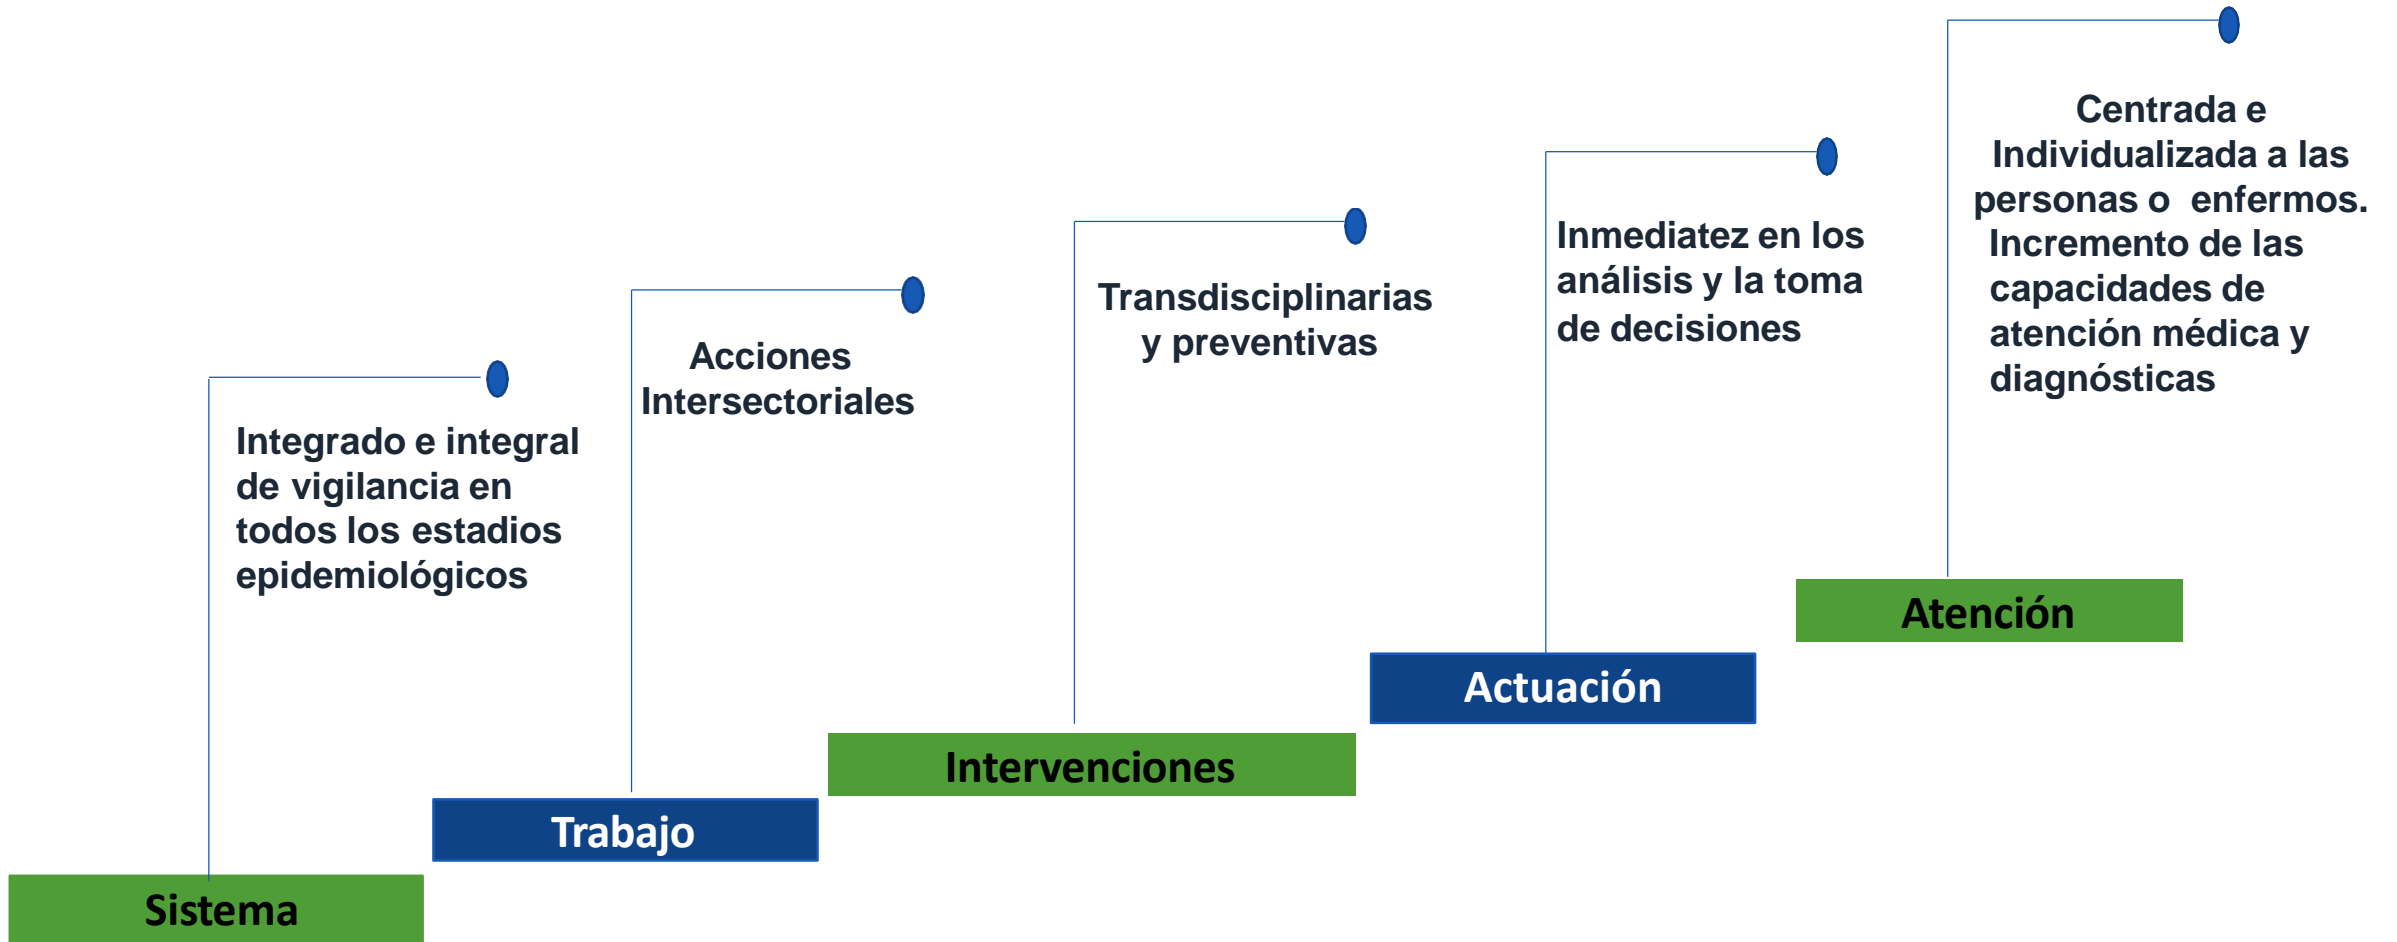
Integrado e integral de vigilancia en todos los estadios epidemiológicos

Sistema

Acciones Intersectoriales

Trabajo

Transdisciplinarias y preventivas

Intervenciones

Inmediatez en los análisis y la toma de decisiones

Actuación

Centrada e Individualizada a las personas o enfermos. Incremento de las capacidades de atención médica y diagnósticas

Atención